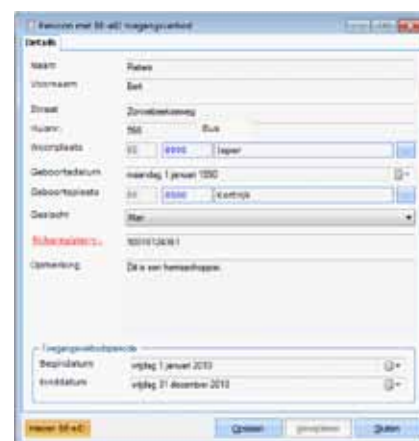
Persoon met BI-eID toegangsverbod

Details

Naam | Peters
Voornaam | Bart
Straat | Zonnebloemenweg
Huisnr. | 560 | Bus
Woonplaats | 83 | 8900 | Ieper
Geboortedatum | maandag 1 januari 1990
Geboorteplaats | 83 | 8500 | Kortrijk
Geslacht | Man
Rijksregisternr. | 90010126361
Opmerking | Dit is een hemaarhopper.

Toegangsverbodsperiode
Begindatum | vrijdag 1 januari 2010
Einddatum | vrijdag 31 december 2010

Maken BI-eID | Opslaan | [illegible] | Sluiten